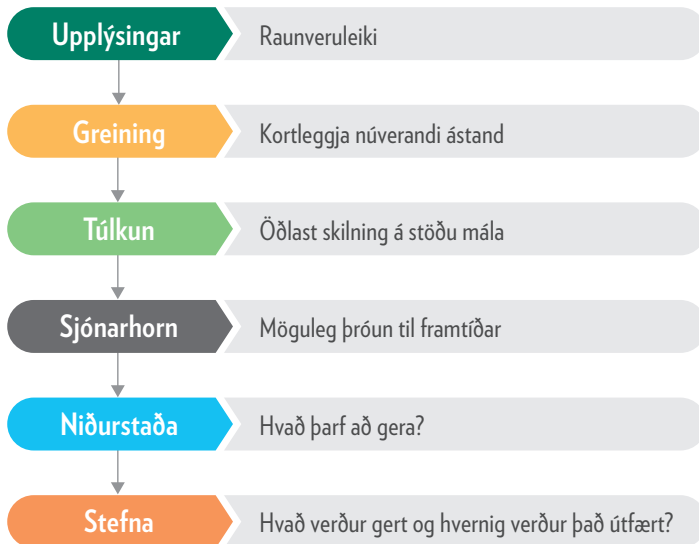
Upplýsingar
Raunveruleiki

Greining
Kortleggja núverandi ástand

Túlkun
Öðlast skilning á stöðu mála

Sjónarhorn
Möguleg þróun til framtíðar

Niðurstaða
Hvað þarf að gera?

Stefna
Hvað verður gert og hvernig verður það útfært?